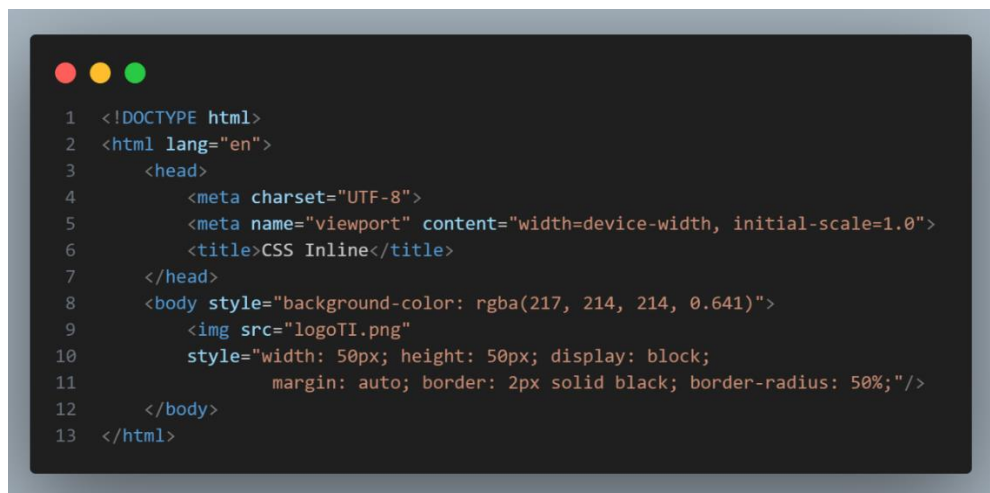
1 <!DOCTYPE html>
2 <html lang="en">
3     <head>
4         <meta charset="UTF-8">
5         <meta name="viewport" content="width=device-width, initial-scale=1.0">
6         <title>CSS Inline</title>
7     </head>
8     <body style="background-color: rgba(217, 214, 214, 0.641)">
9         <img src="logoTI.png"
10        style="width: 50px; height: 50px; display: block;
11                margin: auto; border: 2px solid black; border-radius: 50%;"/>
12    </body>
13 </html>